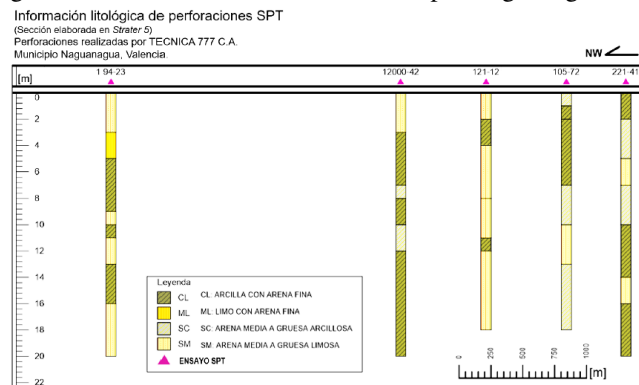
Información litológica de perforaciones SPT
(Sección elaborada en Strater 5)
Perforaciones realizadas por TECNICA 777 C.A.
Municipio Naguanagua, Valencia

NW

[m]

194-23
12000-42
121-12
105-72
221-41

0
2
4
6
8
10
12
14
16
18
20
22

Leyenda
CL CL: ARCILLA CON ARENA FINA
ML ML: LIMO CON ARENA FINA
SC SC: ARENA MEDIA A GRUESA ARCILLOSA
SM SM: ARENA MEDIA A GRUESA LIMOSA
ENSAYO SPT

0
250
500
750
1000
[m]